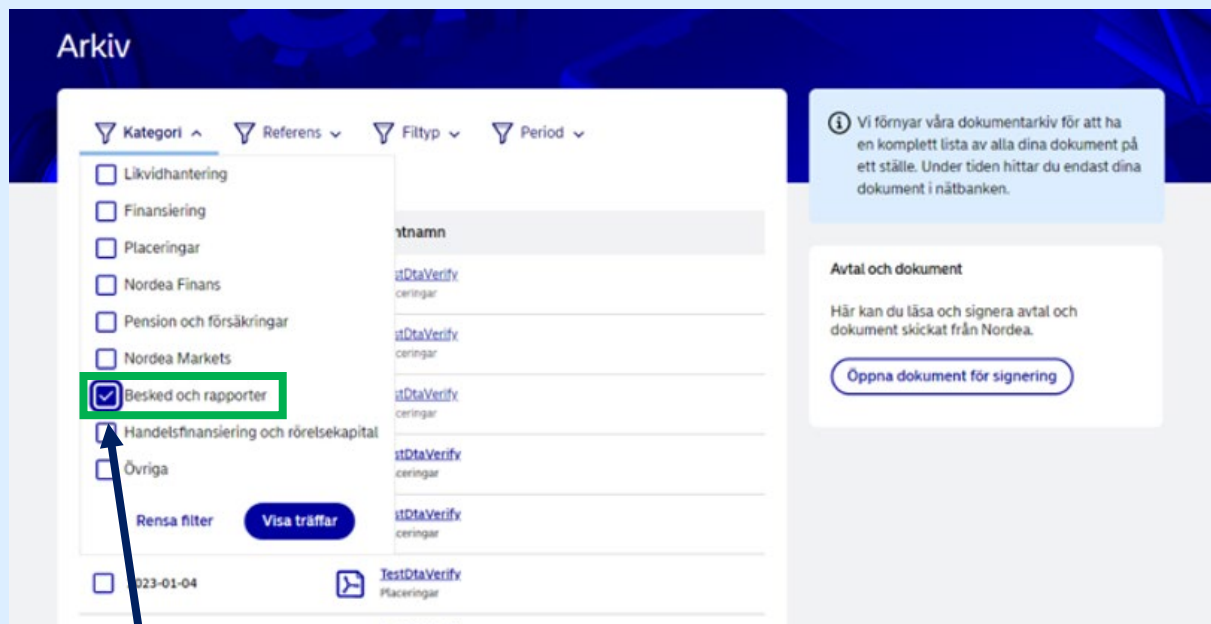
Arkiv

Kategori Referens Filtyp Period

Likvidhantering
Finansiering
Placeringar
Nordea Finans
Pension och försäkringar
Nordea Markets
Besked och rapporter
Handelsfinansiering och rörelsekapital
Övriga

Rensa filter
Visa träffar

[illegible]ntnamn

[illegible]stDtaVerify
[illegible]ceringar

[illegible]stDtaVerify
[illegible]ceringar

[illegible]stDtaVerify
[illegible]ceringar

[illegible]stDtaVerify
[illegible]ceringar

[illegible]stDtaVerify
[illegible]ceringar

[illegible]023-01-04
TestDtaVerify
Placeringar

Vi förnyar våra dokumentarkiv för att ha en komplett lista av alla dina dokument på ett ställe. Under tiden hittar du endast dina dokument i nätbanken.

Avtal och dokument

Här kan du läsa och signera avtal och dokument skickat från Nordea.

Öppna dokument för signering